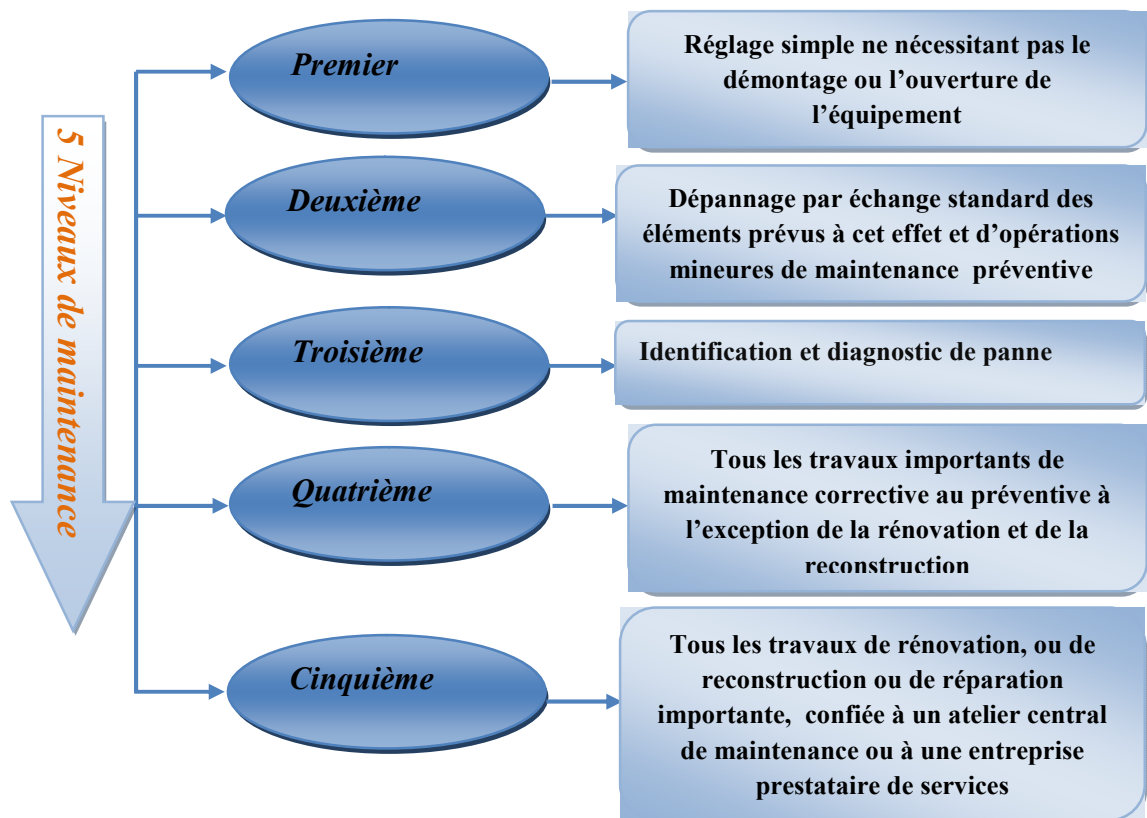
5 Niveaux de maintenance

Premier

Réglage simple ne nécessitant pas le démontage ou l'ouverture de l'équipement

Deuxième

Dépannage par échange standard des éléments prévus à cet effet et d'opérations mineures de maintenance préventive

Troisième

Identification et diagnostic de panne

Quatrième

Tous les travaux importants de maintenance corrective au préventive à l'exception de la rénovation et de la reconstruction

Cinquième

Tous les travaux de rénovation, ou de reconstruction ou de réparation importante, confiée à un atelier central de maintenance ou à une entreprise prestataire de services